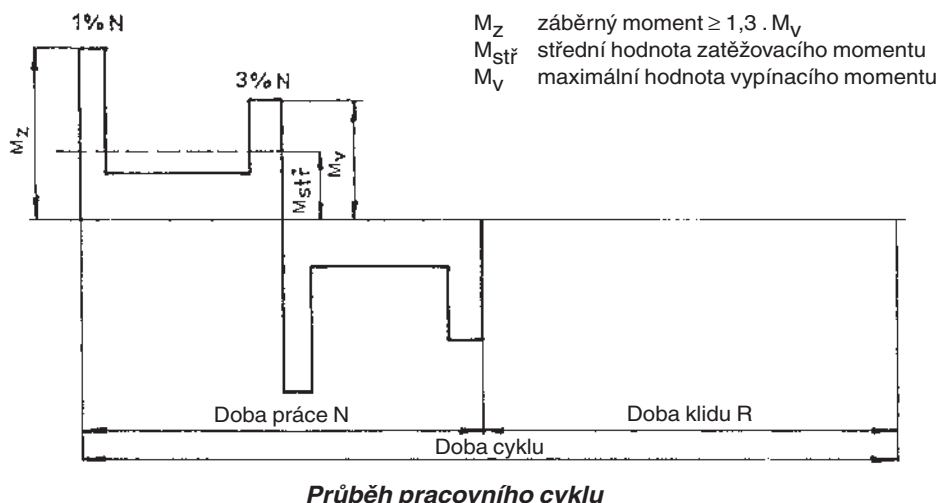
1% N

3% N

$M_Z$ záběrný moment $\geq 1{,}3 \,.\, M_V$
$M_{stř}$ střední hodnota zatěžovacího momentu
$M_V$ maximální hodnota vypínacího momentu

$M_Z$

$M_{stř}$

$M_V$

Doba práce N

Doba klidu R

Doba cyklu

Průběh pracovního cyklu